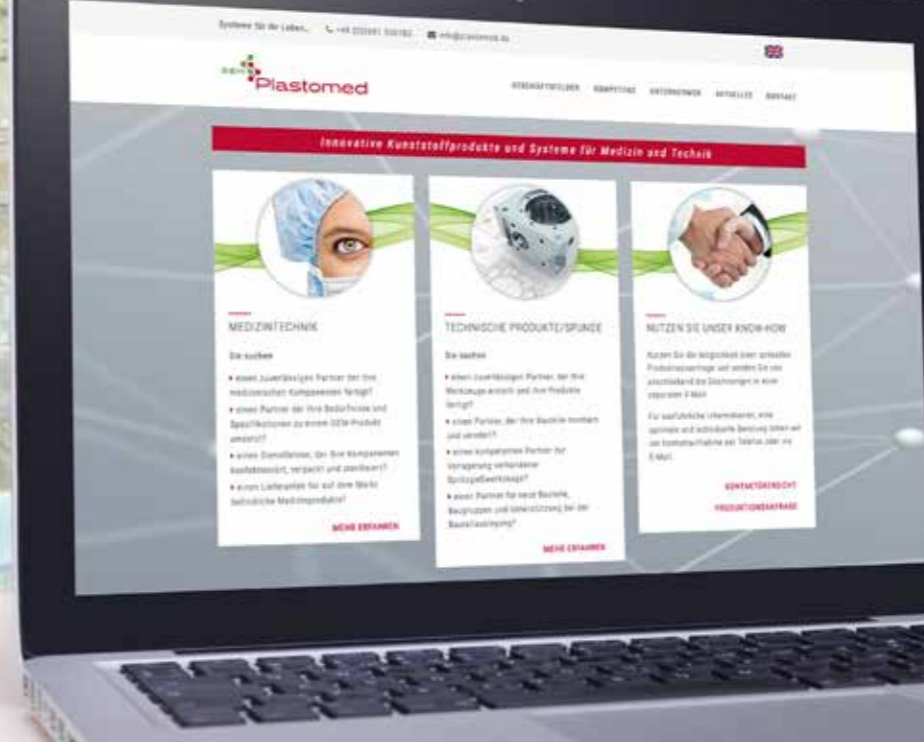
Systeme für das Leben... +49 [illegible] info@plastomed.de

Plastomed

GESCHÄFTSFELDER KOMPETENZ UNTERNEHMEN AKTUELLES KONTAKT

Innovative Kunststoffprodukte und Systeme für Medizin und Technik

MEDIZINTECHNIK

Sie suchen

• einen zuverlässigen Partner, der Ihre medizinischen Komponenten fertigt?

• einen Partner, der Ihre Bedürfnisse und Spezifikationen zu einem OEM-Produkt umsetzt?

• einen Dienstleister, der Ihre Komponenten konfektioniert, verpackt und sterilisiert?

• einen Lieferanten für auf dem Markt befindliche Medizinprodukte?

MEHR ERFAHREN

TECHNISCHE PRODUKTE/SPUNDE

Sie suchen

• einen zuverlässigen Partner, der Ihre Werkzeuge erstellt und Ihre Produkte fertigt?

• einen Partner, der Ihre Bauteile montiert und veredelt?

• einen kompetenten Partner zur Verlagerung vorhandener Spritzgießwerkzeuge?

• einen Partner für neue Bauteile, Baugruppen und Unterstützung bei der Bauteilauslegung?

MEHR ERFAHREN

NUTZEN SIE UNSER KNOW-HOW

Nutzen Sie die Möglichkeit einer schnellen Produktanfrage und senden Sie uns anschließend die Zeichnungen in einer separaten E-Mail.

Für ausführliche Informationen, eine optimale und individuelle Beratung bitten wir um Kontaktaufnahme per Telefon oder via E-Mail.

KONTAKTFORMULAR

PRODUKTIONSANFRAGE